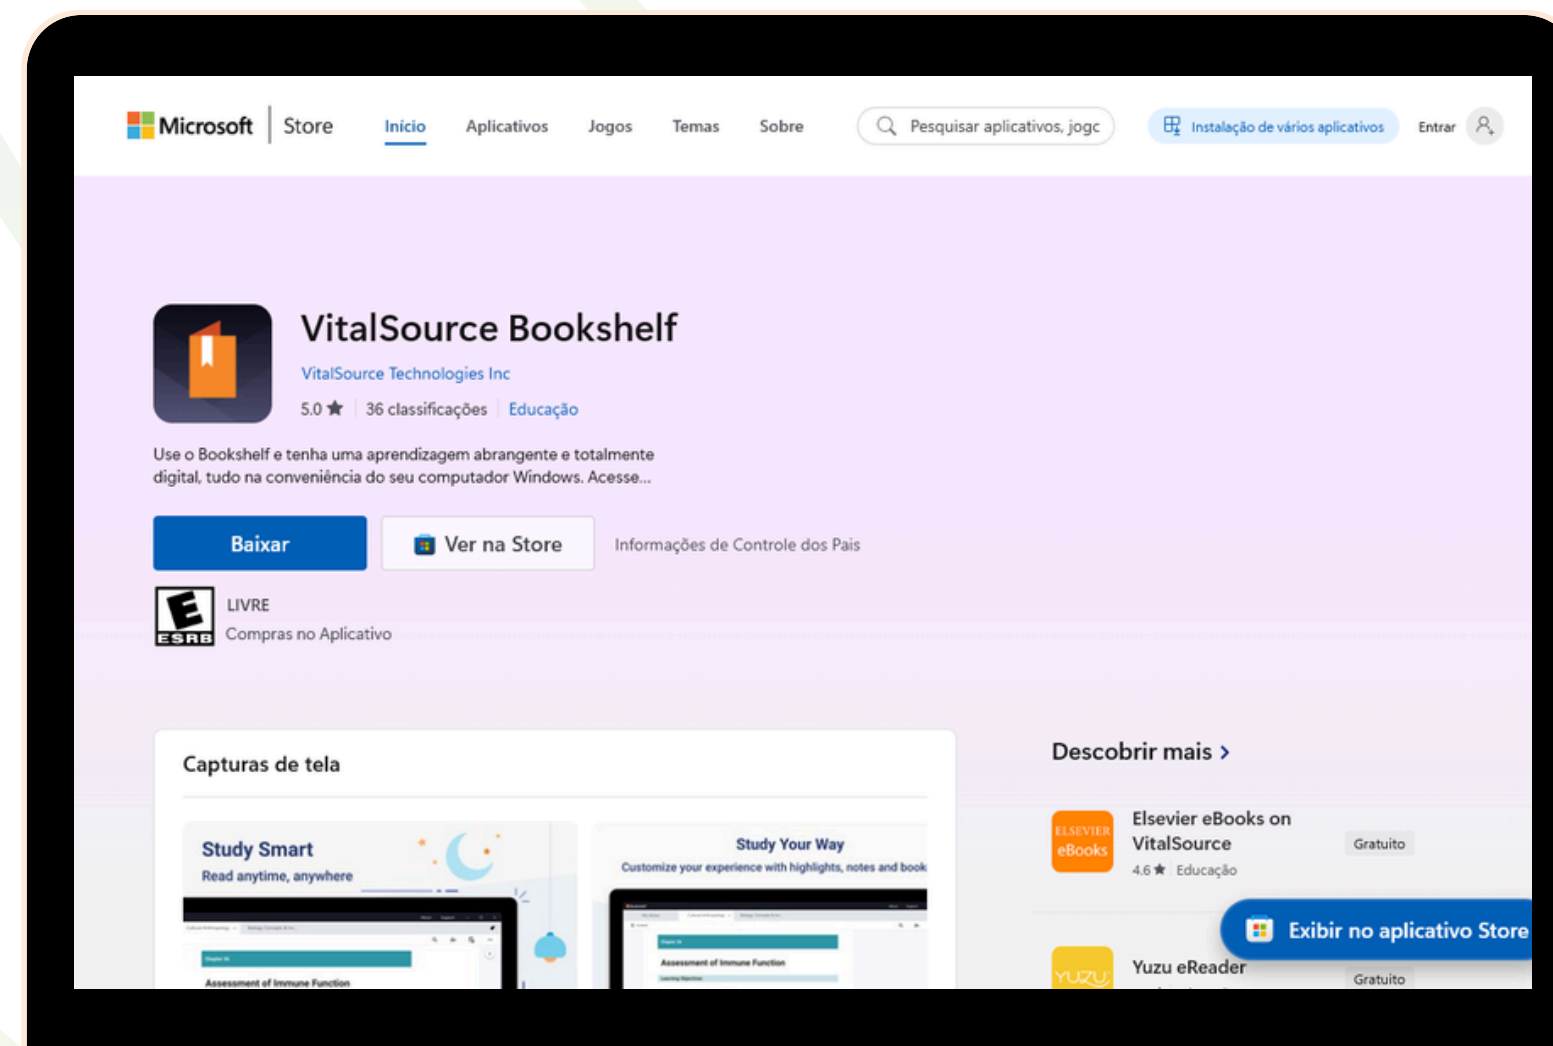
Microsoft | Store Início Aplicativos Jogos Temas Sobre Pesquisar aplicativos, jogc Instalação de vários aplicativos Entrar

VitalSource Bookshelf

VitalSource Technologies Inc

5.0 ★ 36 classificações Educação

Use o Bookshelf e tenha uma aprendizagem abrangente e totalmente digital, tudo na conveniência do seu computador Windows. Acesse...

Baixar

Ver na Store

Informações de Controle dos Pais

E ESRB LIVRE

Compras no Aplicativo

Capturas de tela

Study Smart
Read anytime, anywhere

Assessment of Immune Function

Study Your Way
Customize your experience with highlights, notes and book

Assessment of Immune Function

Descobrir mais >

ELSEVIER eBooks

Elsevier eBooks on VitalSource

4.6 ★ Educação

Gratuito

Exibir no aplicativo Store

YUZU

Yuzu eReader

Gratuito